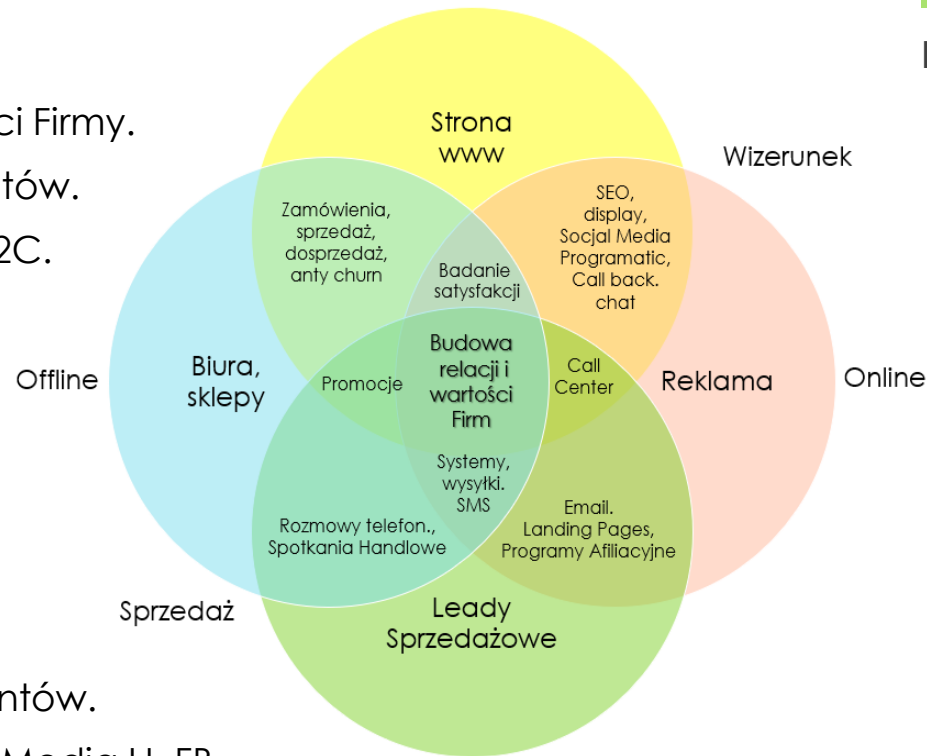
ci Firmy.
tów.
2C.

Strona www

Wizerunek

Zamówienia, sprzedaż, dosprzedaż, anty churn

SEO, display, Socjal Media Programatic, Call back. chat

Badanie satysfakcji

Offline

Biura, sklepy

Promocje

Budowa relacji i wartości Firm

Call Center

Reklama

Online

Systemy, wysyłki. SMS

Rozmowy telefon., Spotkania Handlowe

Email. Landing Pages, Programy Afiliacyjne

Sprzedaż

Leady Sprzedażowe

ntów.

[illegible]